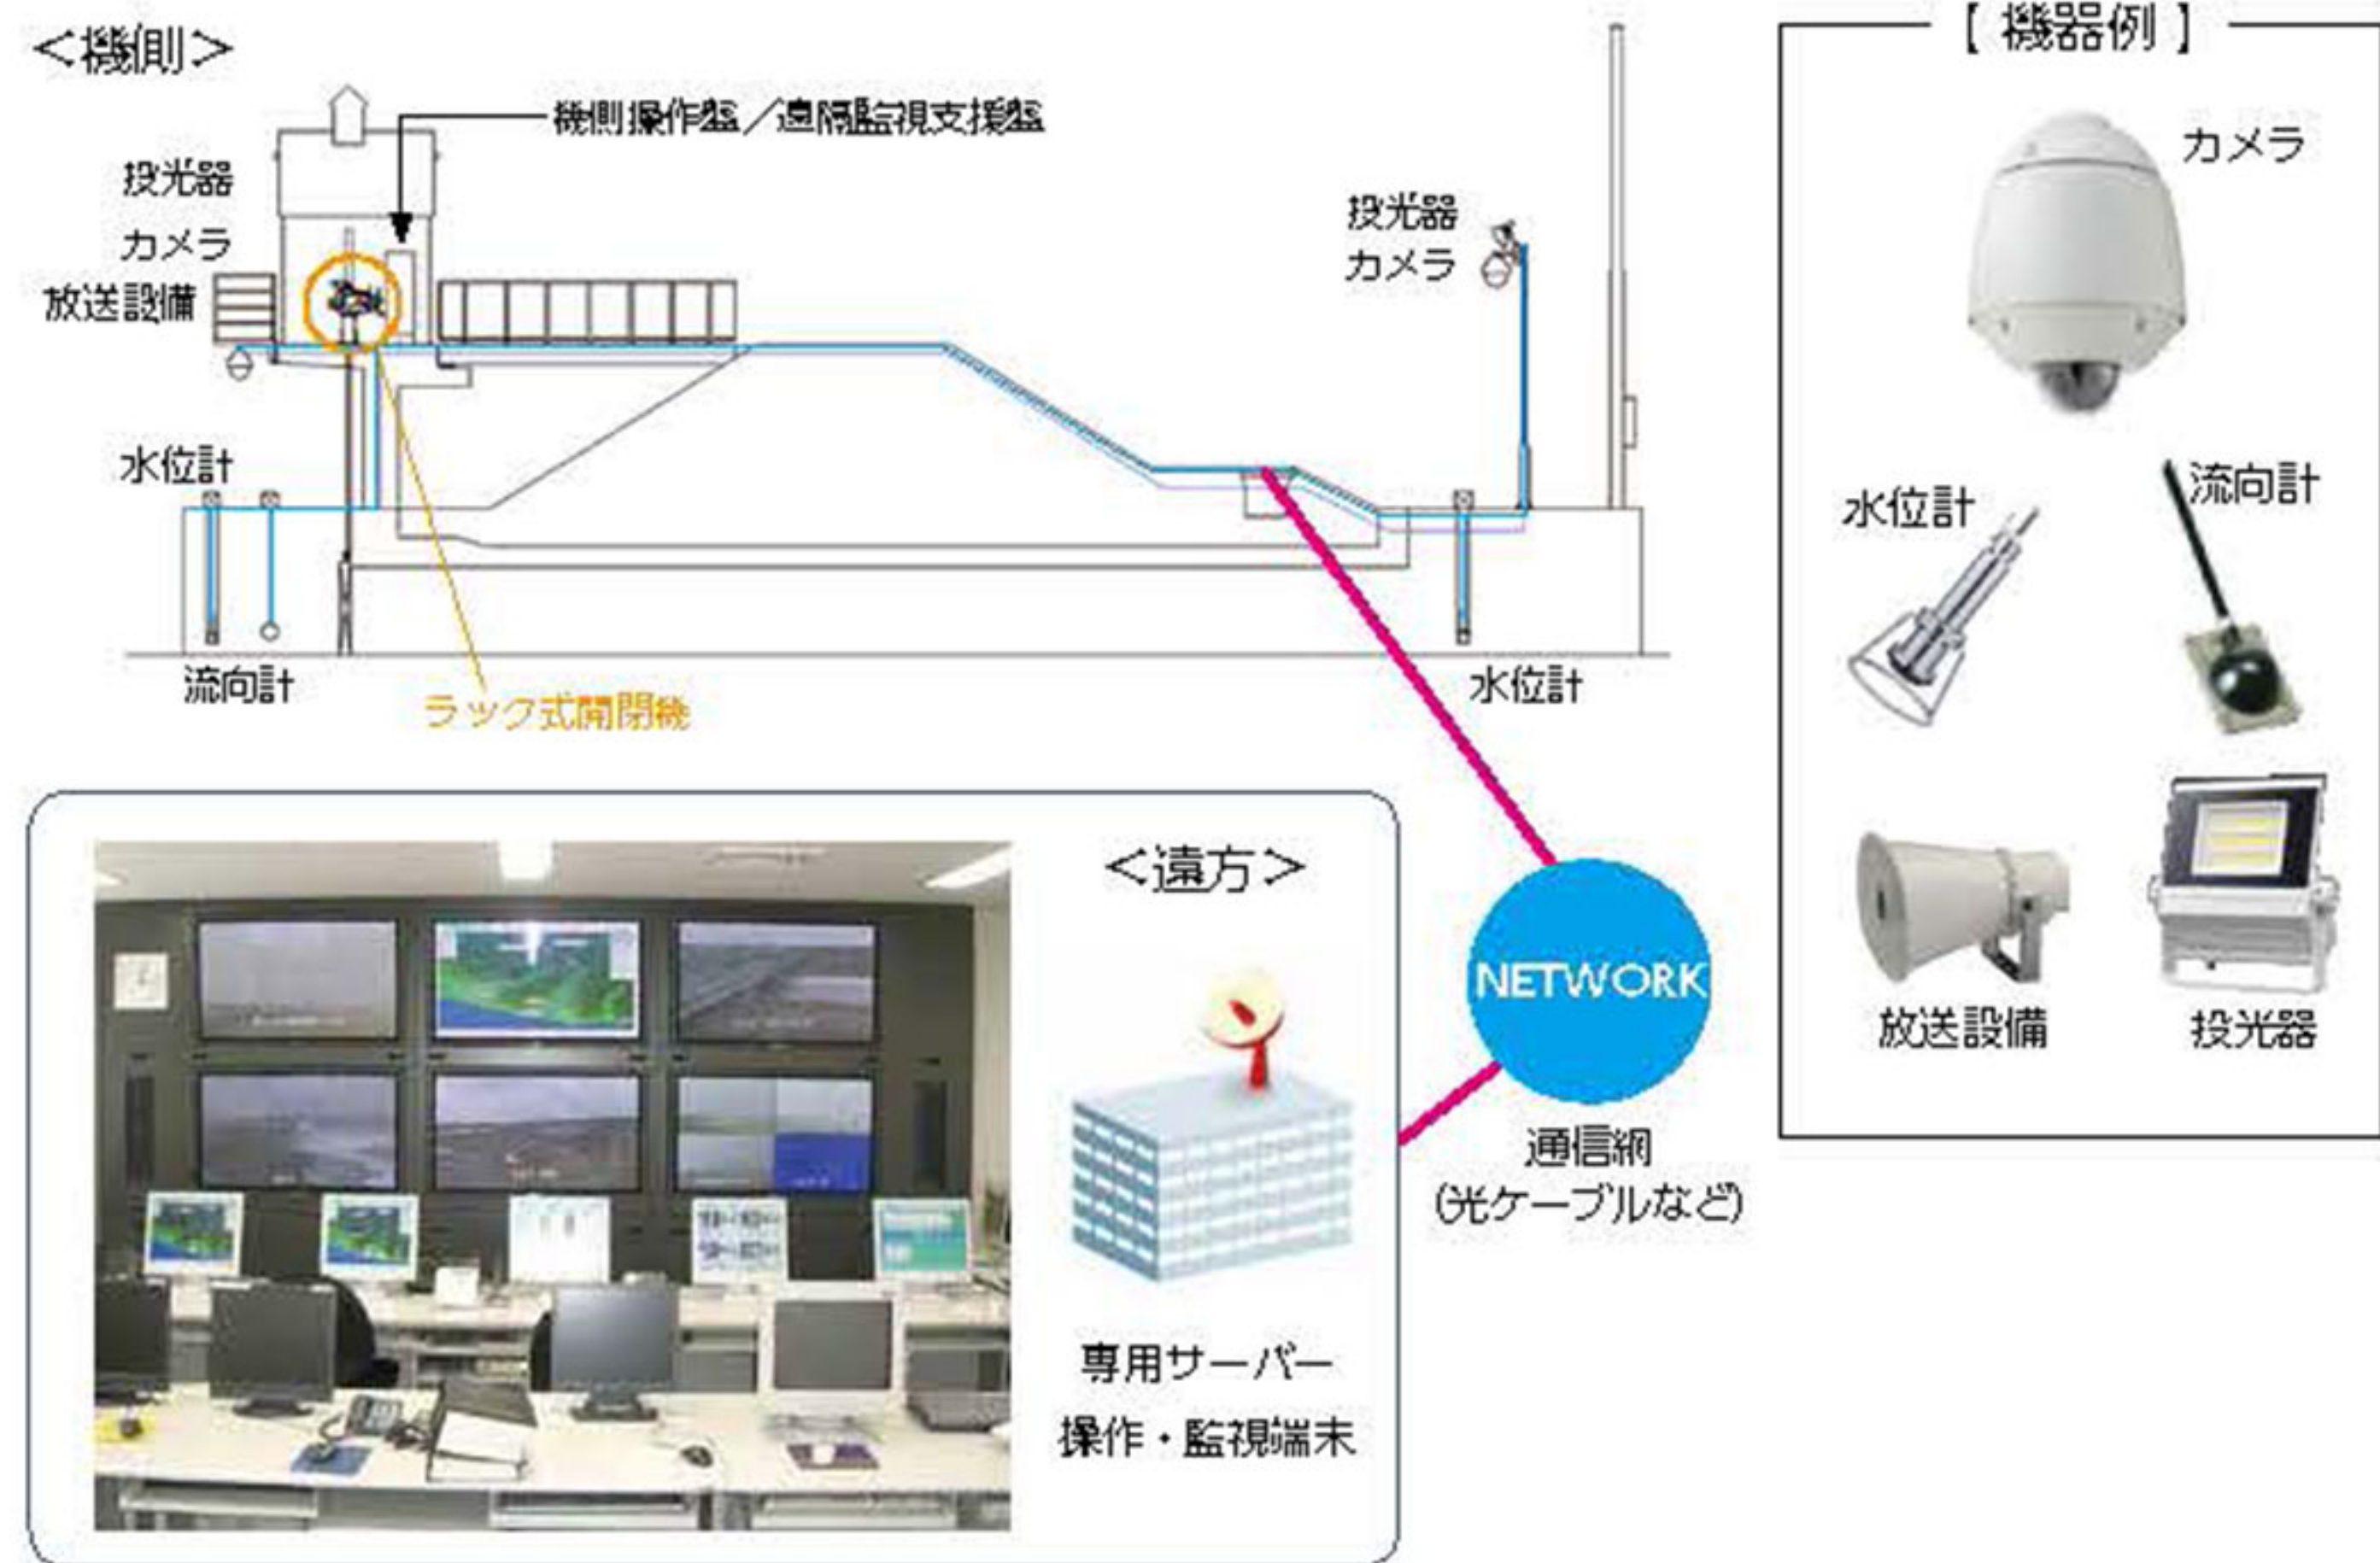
<機側>

機側操作盤／遠隔監視支援盤

投光器
カメラ
放送設備

投光器
カメラ

水位計

流向計

ラック式開閉機

水位計

【機器例】

カメラ

水位計

流向計

放送設備

投光器

<遠方>

NETWORK

通信網
(光ケーブルなど)

専用サーバー
操作・監視端末